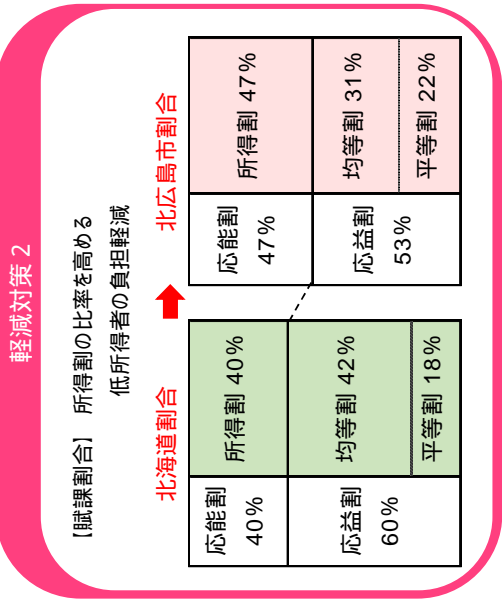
軽減対策 2

【賦課割合】 所得割の比率を高める
低所得者の負担軽減

北海道割合

| 応能割 40% | 所得割 40% |
|---|---|
| 応益割 60% | 均等割 42% |
| | 平等割 18% |

北広島市割合

| 応能割 47% | 所得割 47% |
|---|---|
| 応益割 53% | 均等割 31% |
| | 平等割 22% |